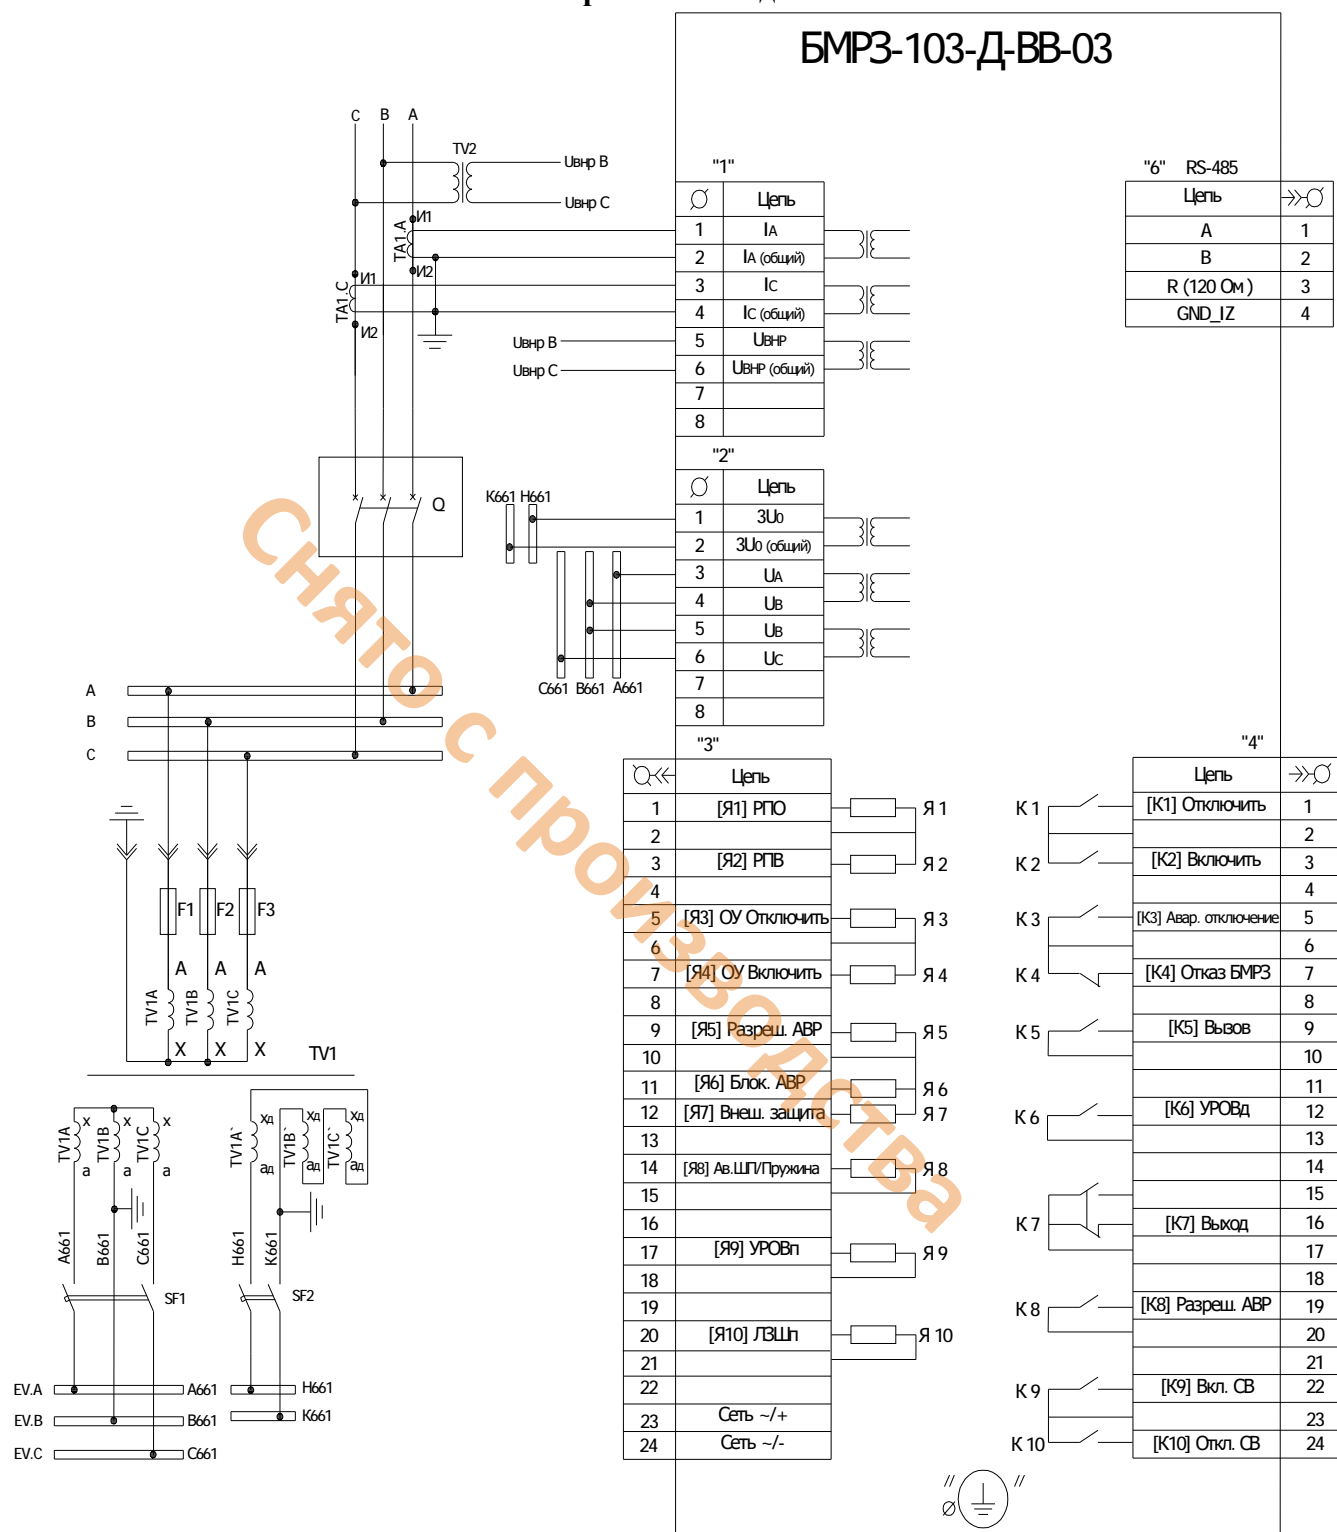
БМРЗ-103-Д-ВВ-03

C B A
TV2
Uвнр B
Uвнр C
TA1_A
И1
И2
TA1_C
И1
И2
Uвнр B
Uвнр C

"1"
| ⌀ | Цепь |
|---|---|
| 1 | IA |
| 2 | IA (общий) |
| 3 | IC |
| 4 | IC (общий) |
| 5 | UВНР |
| 6 | UВНР (общий) |
| 7 | |
| 8 | |

"6" RS-485
| Цепь | ⌀ |
|---|---|
| A | 1 |
| B | 2 |
| R (120 Ом ) | 3 |
| GND_IZ | 4 |

Q
K661 H661

"2"
| ⌀ | Цепь |
|---|---|
| 1 | 3U0 |
| 2 | 3U0 (общий) |
| 3 | UA |
| 4 | UB |
| 5 | UB |
| 6 | UC |
| 7 | |
| 8 | |

C661 B661 A661

A
B
C

F1 F2 F3
A A A
TV1A TV1B TV1C
X X X
TV1

"3"
| ⌀ | Цепь |
|---|---|
| 1 | [Я1] РПО |
| 2 | |
| 3 | [Я2] РПВ |
| 4 | |
| 5 | [Я3] ОУ Отключить |
| 6 | |
| 7 | [Я4] ОУ Включить |
| 8 | |
| 9 | [Я5] Разреш. АВР |
| 10 | |
| 11 | [Я6] Блок. АВР |
| 12 | [Я7] Внеш. защита |
| 13 | |
| 14 | [Я8] Ав.ШП/Пружина |
| 15 | |
| 16 | |
| 17 | [Я9] УРОВп |
| 18 | |
| 19 | |
| 20 | [Я10] ЛЗШп |
| 21 | |
| 22 | |
| 23 | Сеть ~/+ |
| 24 | Сеть ~/- |

Я 1
Я 2
Я 3
Я 4
Я 5
Я 6
Я 7
Я 8
Я 9
Я 10

"4"
| Цепь | ⌀ |
|---|---|
| [K1] Отключить | 1 |
| | 2 |
| [K2] Включить | 3 |
| | 4 |
| [K3] Авар. отключение | 5 |
| | 6 |
| [K4] Отказ БМРЗ | 7 |
| | 8 |
| [K5] Вызов | 9 |
| | 10 |
| | 11 |
| [K6] УРОВд | 12 |
| | 13 |
| | 14 |
| | 15 |
| [K7] Выход | 16 |
| | 17 |
| | 18 |
| [K8] Разреш. АВР | 19 |
| | 20 |
| | 21 |
| [K9] Вкл. СВ | 22 |
| | 23 |
| [K10] Откл. СВ | 24 |

K 1
K 2
K 3
K 4
K 5
K 6
K 7
K 8
K 9
K 10

x x x
TV1A TV1B TV1C
a a a
TV1A` TV1B` TV1C`
Xд Xд Xд
aд aд aд
A661 B661 C661
H661 K661
SF1
SF2
EV.A A661
EV.B B661
EV.C C661
H661
K661

Снято с производства